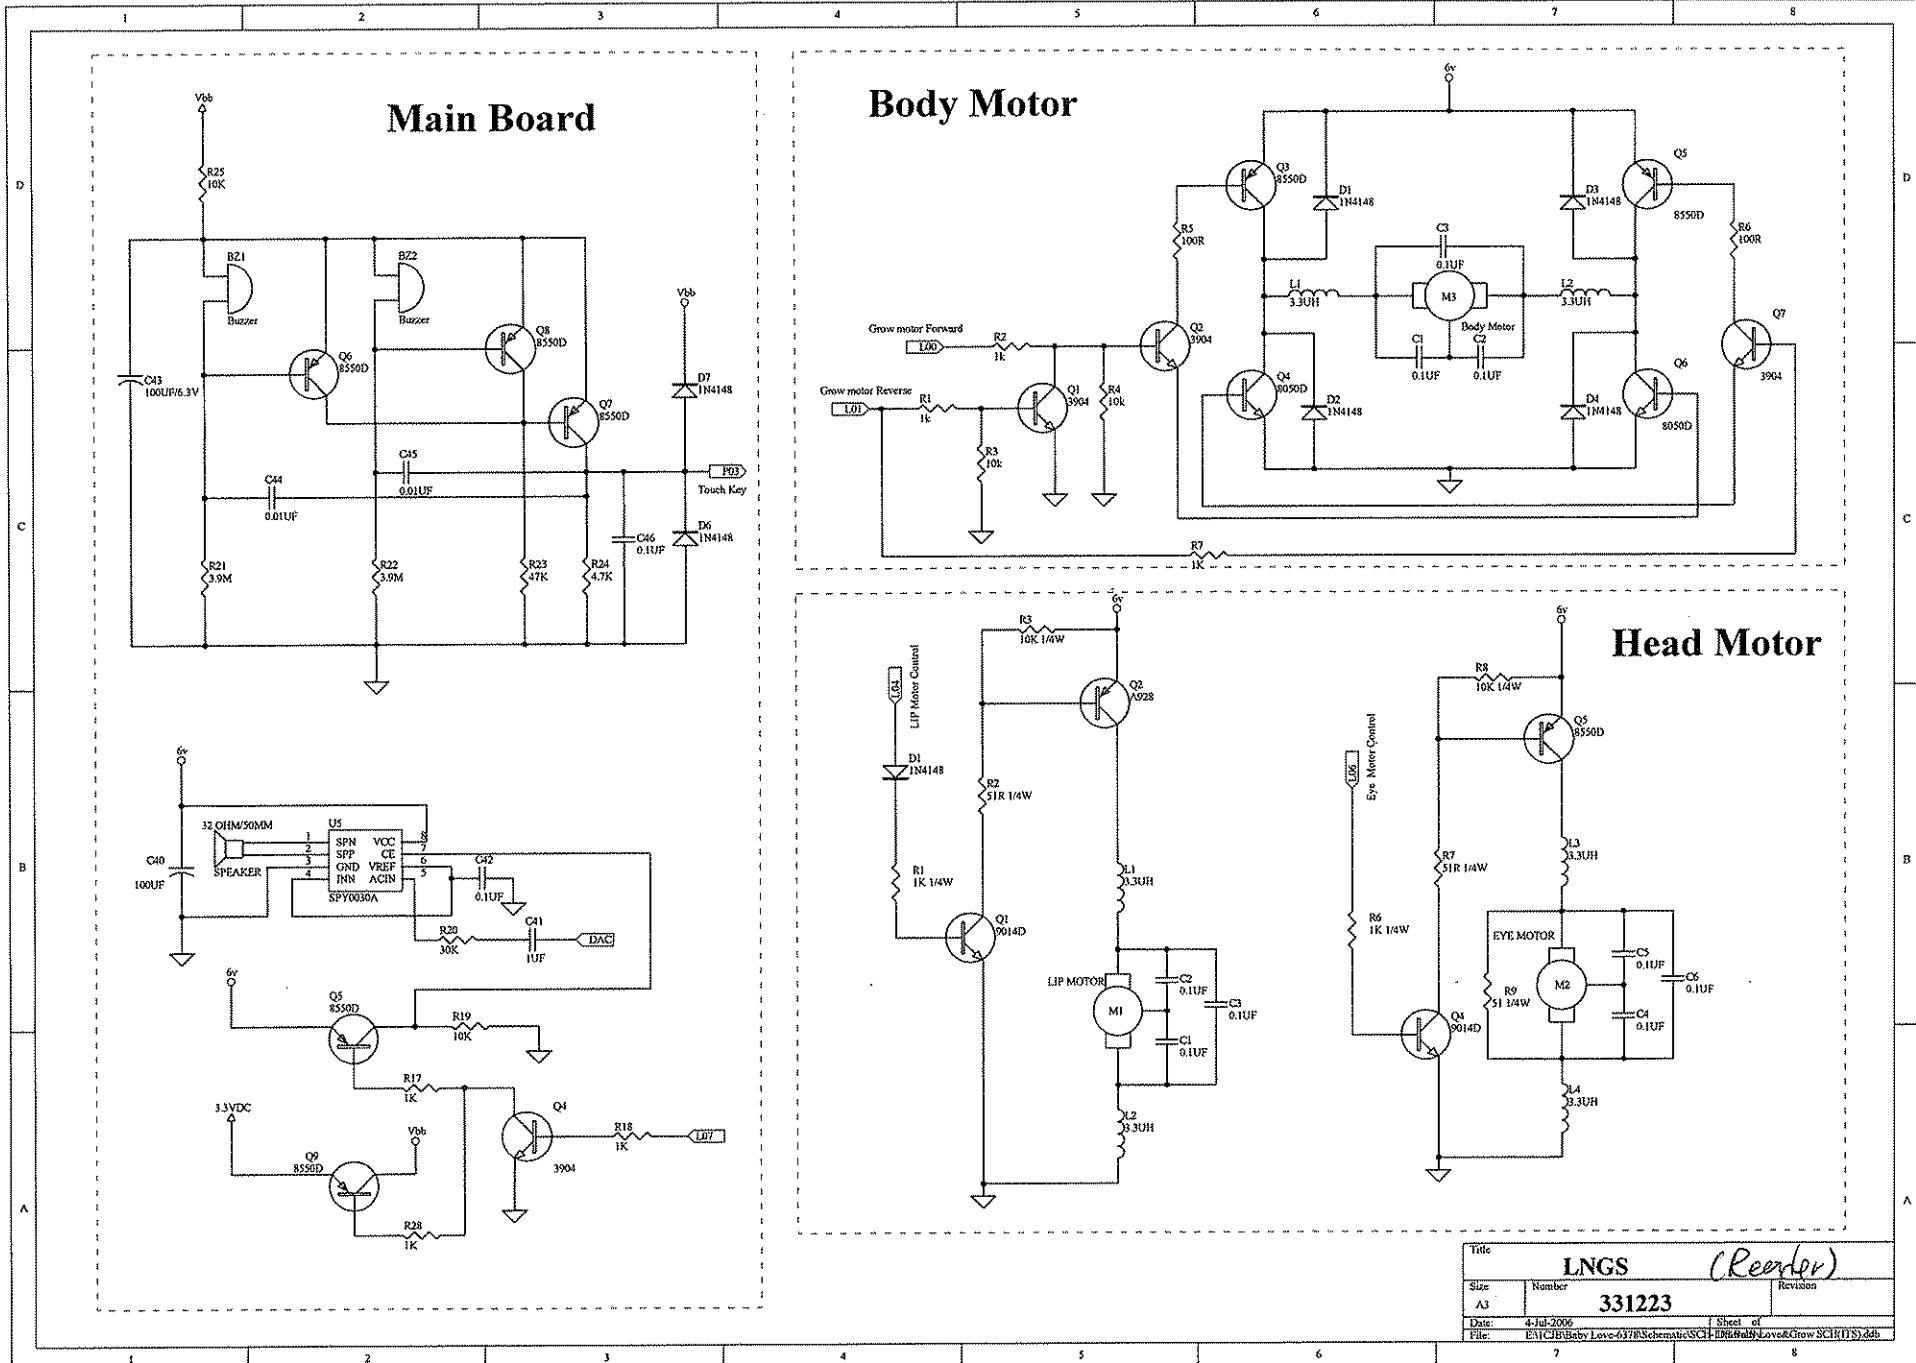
1 2 3 4 5 6 7 8

D

C

B

A

Main Board

Vbb
R25
10K
BZ1
Buzzer
BZ2
Buzzer
Q8
8550D
Q6
8550D
Q7
8550D
C43
100UF/6.3V
Vbb
D7
1N4148
C45
0.01UF
C44
0.01UF
P03
Touch Key
C46
0.1UF
D6
1N4148
R21
3.9M
R22
3.9M
R23
47K
R24
4.7K

6v
32 OHM/50MM
U5
1 SPN
2 SPP
3 GND
4 INN
VCC 8
CE 7
VREF 6
ACIN 5
SPY0030A
SPEAKER
C40
100UF
C42
0.1UF
C41
1UF
R20
30K
DAC
6v
Q5
8550D
R19
10K
R17
1K
Q4
3904
R18
1K
L07
3.3VDC
Vbb
Q9
8550D
R28
1K

Body Motor

6v
Q3
8550D
D1
1N4148
D3
1N4148
Q5
8550D
R5
100R
C3
0.1UF
R6
100R
L1
3.3UH
M3
L2
3.3UH
Body Motor
Grow motor Forward
L00
R2
1k
Q2
3904
C1
0.1UF
C2
0.1UF
Q7
3904
Grow motor Reverse
L01
R1
1k
Q1
3904
R4
10k
Q4
8050D
D2
1N4148
D4
1N4148
Q6
8050D
R3
10k
R7
1K

Head Motor

6v
R3
10K 1/4W
Q2
A928
L04
LIP Motor Control
D1
1N4148
R2
51R 1/4W
R1
1K 1/4W
Q1
9014D
L1
3.3UH
LIP MOTOR
M1
C2
0.1UF
C3
0.1UF
C1
0.1UF
L2
3.3UH

6v
R8
10K 1/4W
Q5
8550D
L06
Eye Motor Control
R7
51R 1/4W
L3
3.3UH
R6
1K 1/4W
EYE MOTOR
M2
R9
51 1/4W
C5
0.1UF
C6
0.1UF
C4
0.1UF
Q4
9014D
L4
3.3UH

Title
LNGS (Reorder)
Size
A3
Number
331223
Revision
Date: 4-Jul-2006
Sheet of
File: E:\CJB\Baby Love-6378\Schematic\SCH-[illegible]Love&Grow SCH(TS).ddb